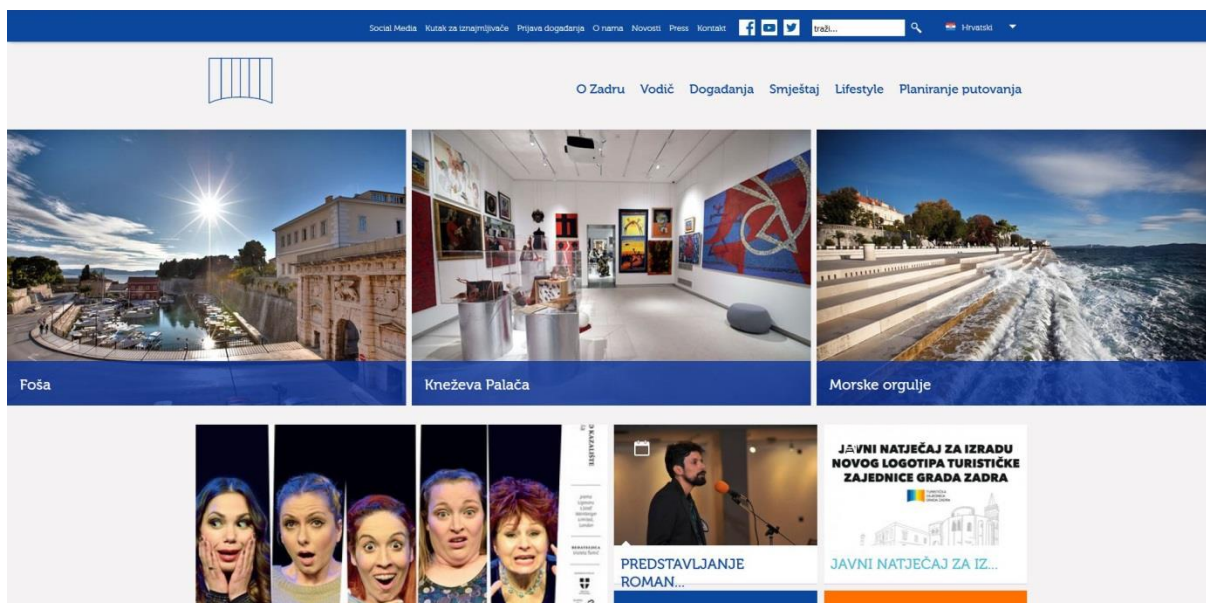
Social Media Kutak za iznajmljivače Prijava događanja O nama Novosti Press Kontakt traži... Hrvatski

O Zadru Vodič Događanja Smještaj Lifestyle Planiranje putovanja

Foša

Kneževa Palača

Morske orgulje

KAZALIŠTE

PREDSTAVLJANJE ROMAN...

JAVNI NATJEČAJ ZA IZRADU NOVOG LOGOTIPA TURISTIČKE ZAJEDNICE GRADA ZADRA

JAVNI NATJEČAJ ZA IZ...